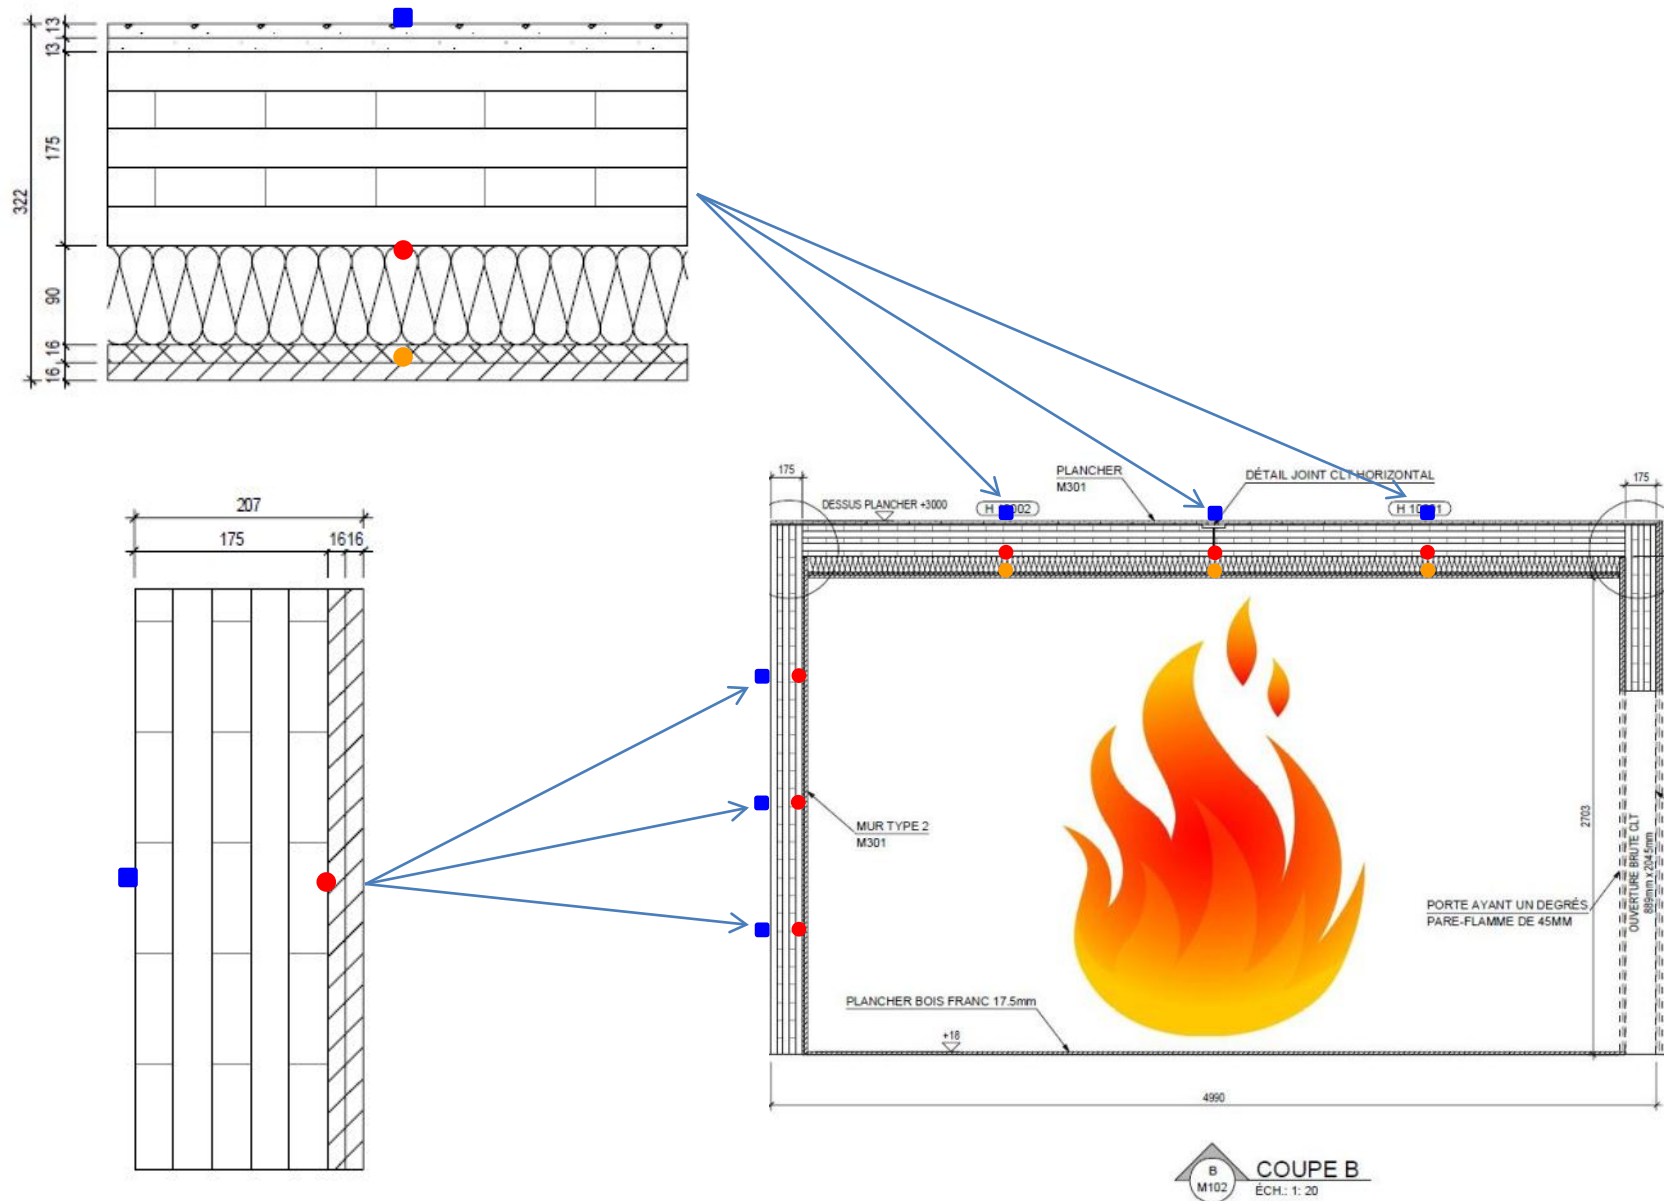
13 13
175
322
90
16 16
16

207
175
1616

175
DESSUS PLANCHER +3000
H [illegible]02
PLANCHER
M301
DÉTAIL JOINT CLT HORIZONTAL
H 10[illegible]1
175

MUR TYPE 2
M301

2703
PORTE AYANT UN DEGRÉS
PARE-FLAMME DE 45MM
OUVERTURE BRUTE CLT
889mm x 2045mm

PLANCHER BOIS FRANC 17.5mm
+18

4990

B
M102
COUPE B
ÉCH.: 1: 20